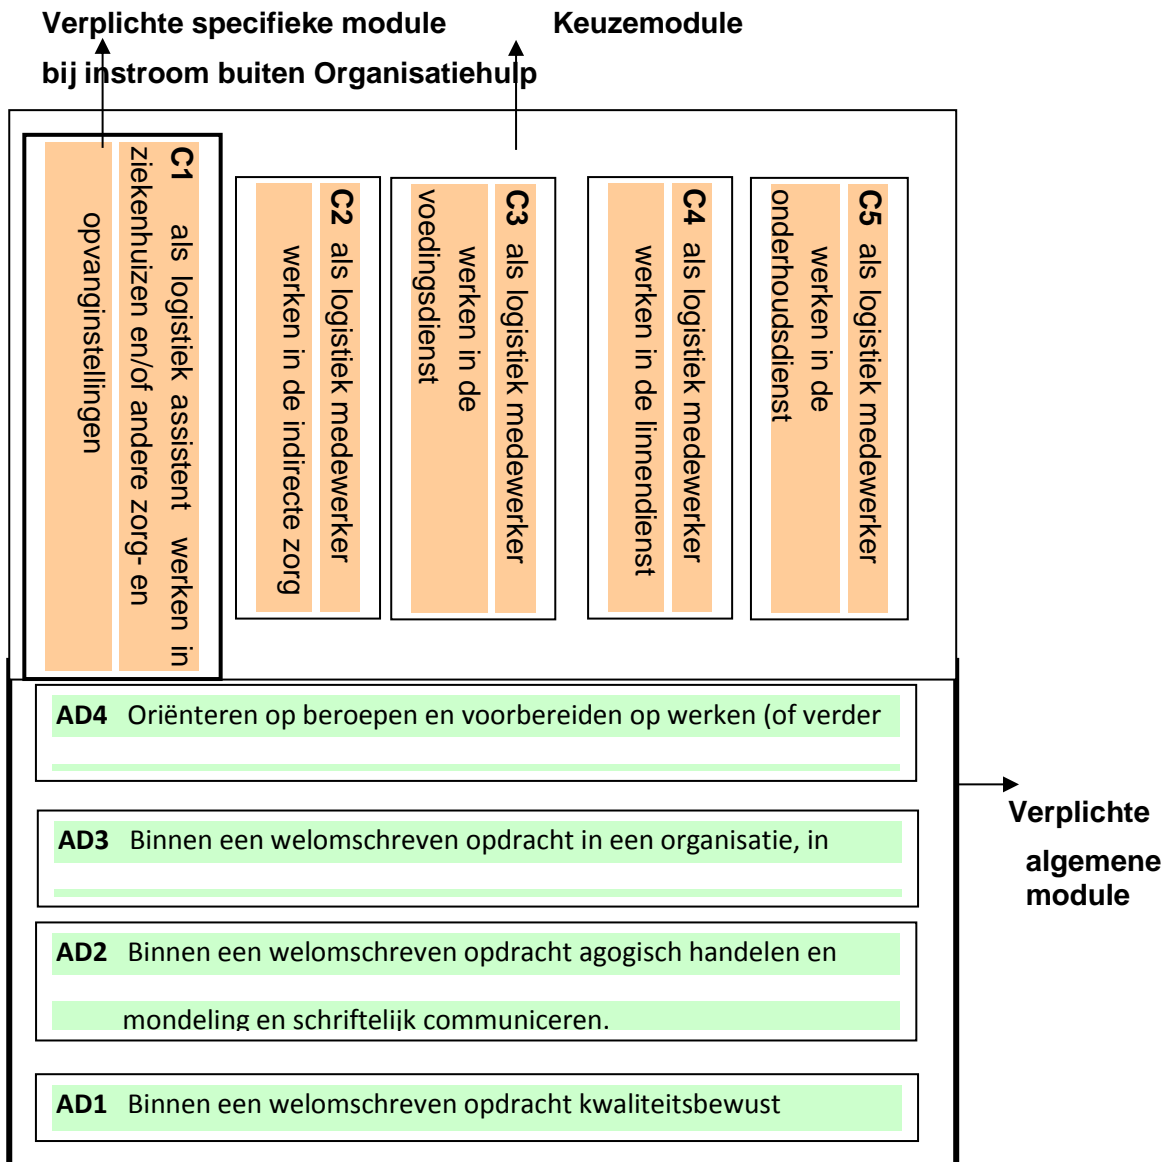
Verplichte specifieke module
bij instroom buiten Organisatiehulp

Keuzemodule

C1 als logistiek assistent werken in ziekenhuizen en/of andere zorg- en opvanginstellingen

C2 als logistiek medewerker werken in de indirecte zorg

C3 als logistiek medewerker werken in de voedingsdienst

C4 als logistiek medewerker werken in de linnendienst

C5 als logistiek medewerker werken in de onderhoudsdienst

AD4 Oriënteren op beroepen en voorbereiden op werken (of verder

AD3 Binnen een welomschreven opdracht in een organisatie, in

AD2 Binnen een welomschreven opdracht agogisch handelen en mondeling en schriftelijk communiceren.

AD1 Binnen een welomschreven opdracht kwaliteitsbewust

Verplichte algemene module